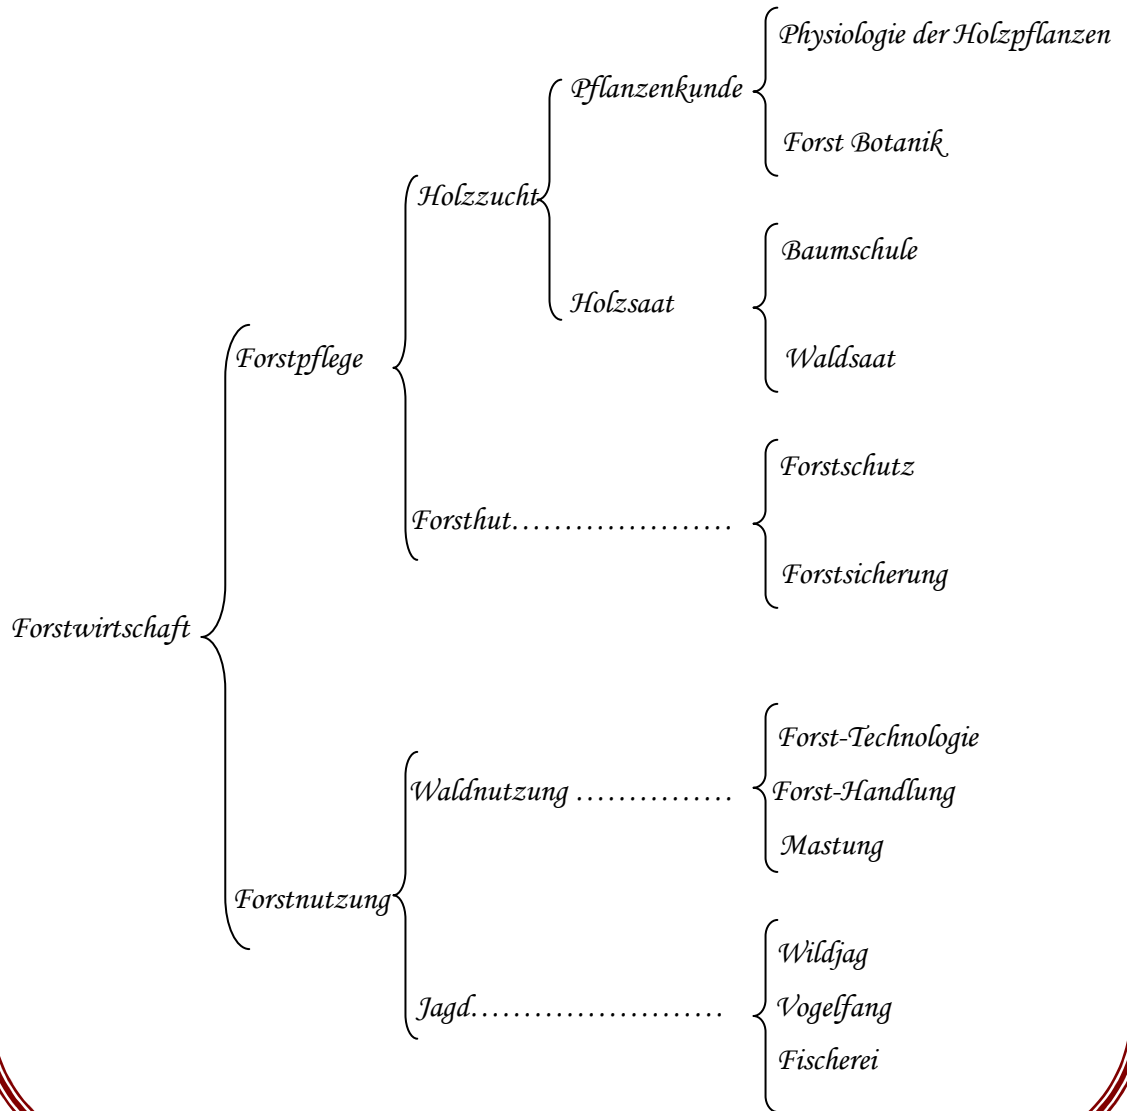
Forstwirtschaft

Forstpflege

Holzzucht

Pflanzenkunde

Physiologie der Holzpflanzen

Forst Botanik

Holzsaat

Baumschule

Waldsaat

Forsthut…………………

Forstschutz

Forstsicherung

Forstnutzung

Waldnutzung ……………

Forst-Technologie

Forst-Handlung

Mastung

Jagd……………………

Wildjag

Vogelfang

Fischerei